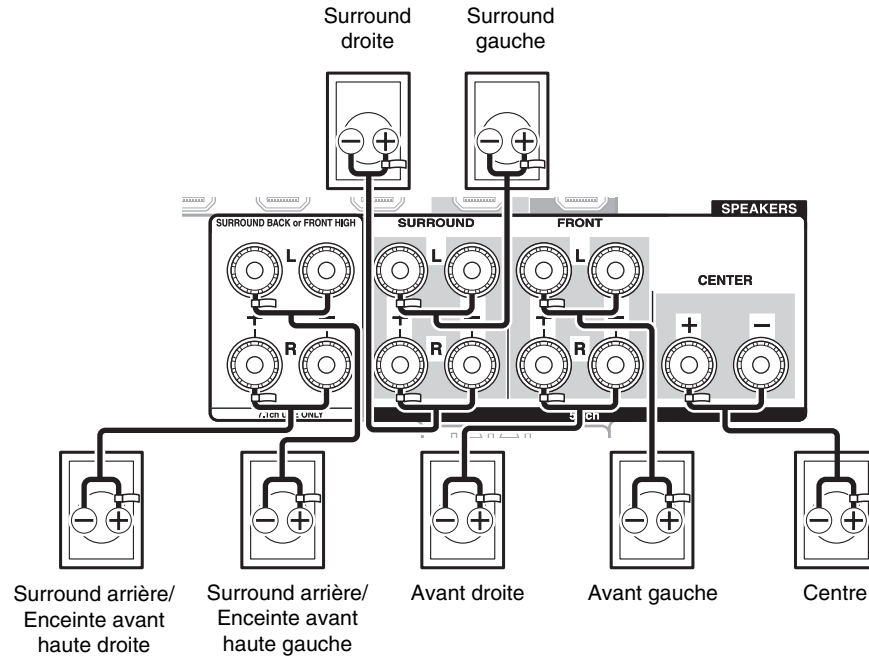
Surround droite

Surround gauche

SPEAKERS

SURROUND BACK or FRONT HIGH

L

R

7.1ch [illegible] ONLY

SURROUND

L

R

FRONT

L

R

5.1ch

CENTER

+

−

Surround arrière/ Enceinte avant haute droite

Surround arrière/ Enceinte avant haute gauche

Avant droite

Avant gauche

Centre